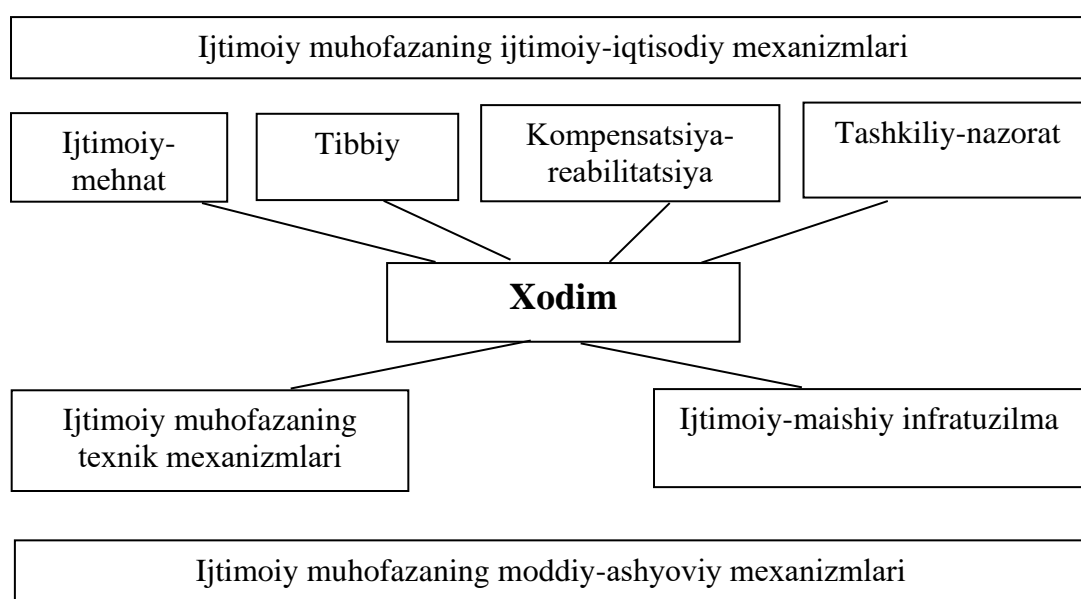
Ijtimoiy muhofazaning ijtimoiy-iqtisodiy mexanizmlari

Ijtimoiy-mehnat

Tibbiy

Kompensatsiya-reabilitatsiya

Tashkiliy-nazorat

**Xodim**

Ijtimoiy muhofazaning texnik mexanizmlari

Ijtimoiy-maishiy infratuzilma

Ijtimoiy muhofazaning moddiy-ashyoviy mexanizmlari